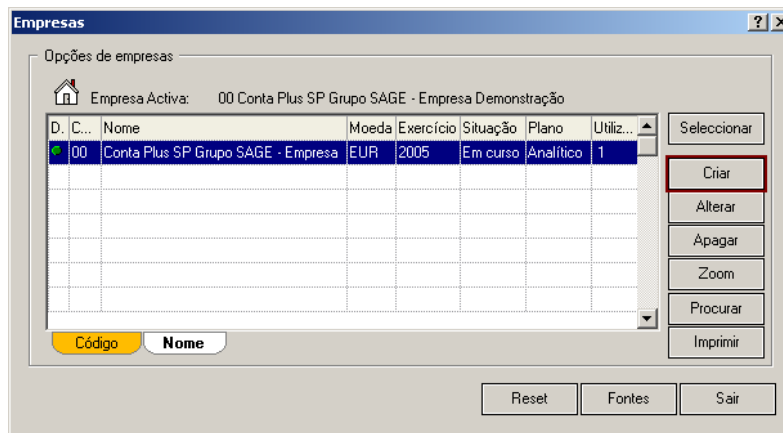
Empresas

?

Opções de empresas

Empresa Activa: 00 Conta Plus SP Grupo SAGE - Empresa Demonstração

| D. | C... | Nome | Moeda | Exercício | Situação | Plano | Utiliz... |
|---|---|---|---|---|---|---|---|
| | 00 | Conta Plus SP Grupo SAGE - Empresa | EUR | 2005 | Em curso | Analítico | 1 |

Código | Nome

Seleccionar
Criar
Alterar
Apagar
Zoom
Procurar
Imprimir

Reset | Fontes | Sair